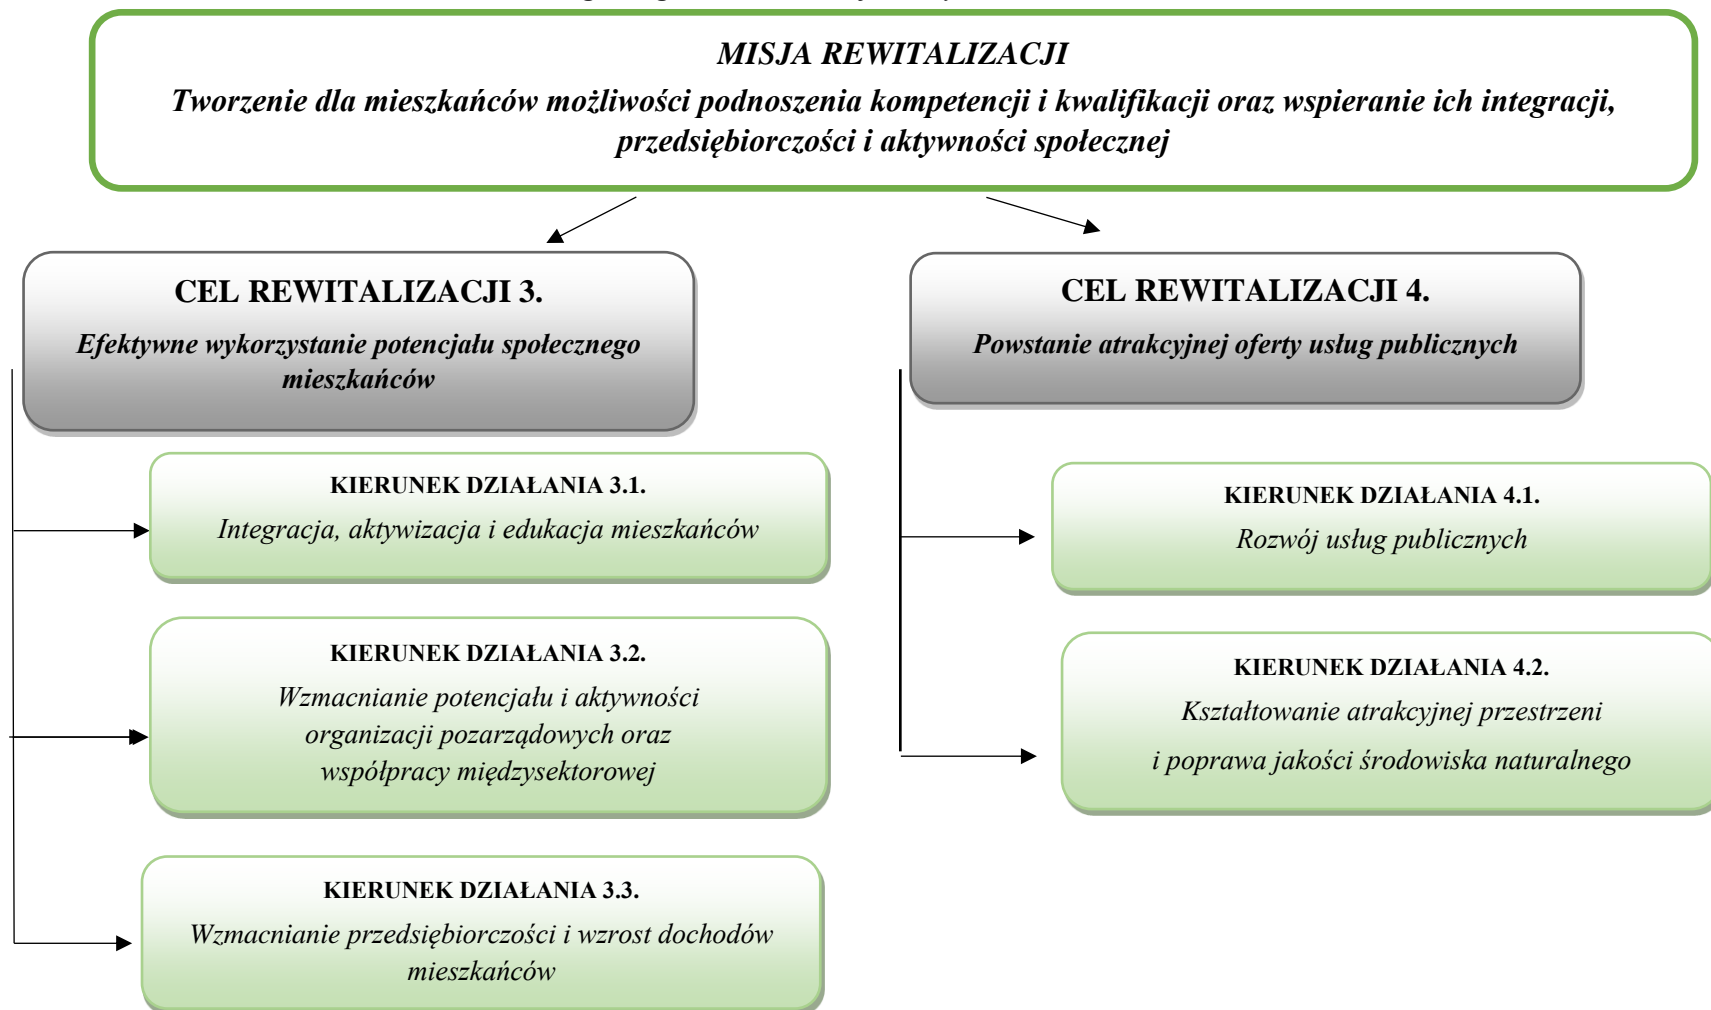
MISJA REWITALIZACJI
Tworzenie dla mieszkańców możliwości podnoszenia kompetencji i kwalifikacji oraz wspieranie ich integracji, przedsiębiorczości i aktywności społecznej

CEL REWITALIZACJI 3.
Efektywne wykorzystanie potencjału społecznego mieszkańców

KIERUNEK DZIAŁANIA 3.1.
Integracja, aktywizacja i edukacja mieszkańców

KIERUNEK DZIAŁANIA 3.2.
Wzmacnianie potencjału i aktywności organizacji pozarządowych oraz współpracy międzysektorowej

KIERUNEK DZIAŁANIA 3.3.
Wzmacnianie przedsiębiorczości i wzrost dochodów mieszkańców

CEL REWITALIZACJI 4.
Powstanie atrakcyjnej oferty usług publicznych

KIERUNEK DZIAŁANIA 4.1.
Rozwój usług publicznych

KIERUNEK DZIAŁANIA 4.2.
Kształtowanie atrakcyjnej przestrzeni i poprawa jakości środowiska naturalnego